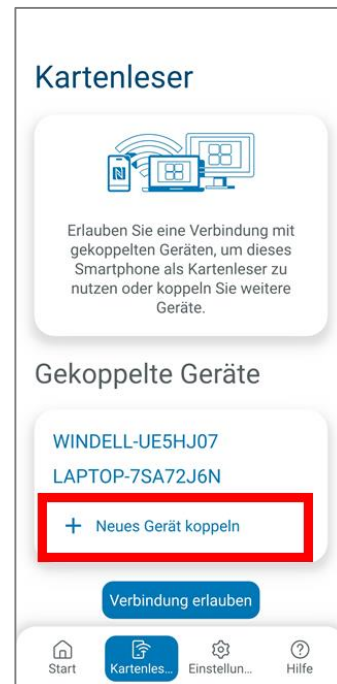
Kartenleser

Erlauben Sie eine Verbindung mit gekoppelten Geräten, um dieses Smartphone als Kartenleser zu nutzen oder koppeln Sie weitere Geräte.

Gekoppelte Geräte

WINDELL-UE5HJ07

LAPTOP-7SA72J6N

+ Neues Gerät koppeln

Verbindung erlauben

Start
Kartenles...
Einstellun...
Hilfe